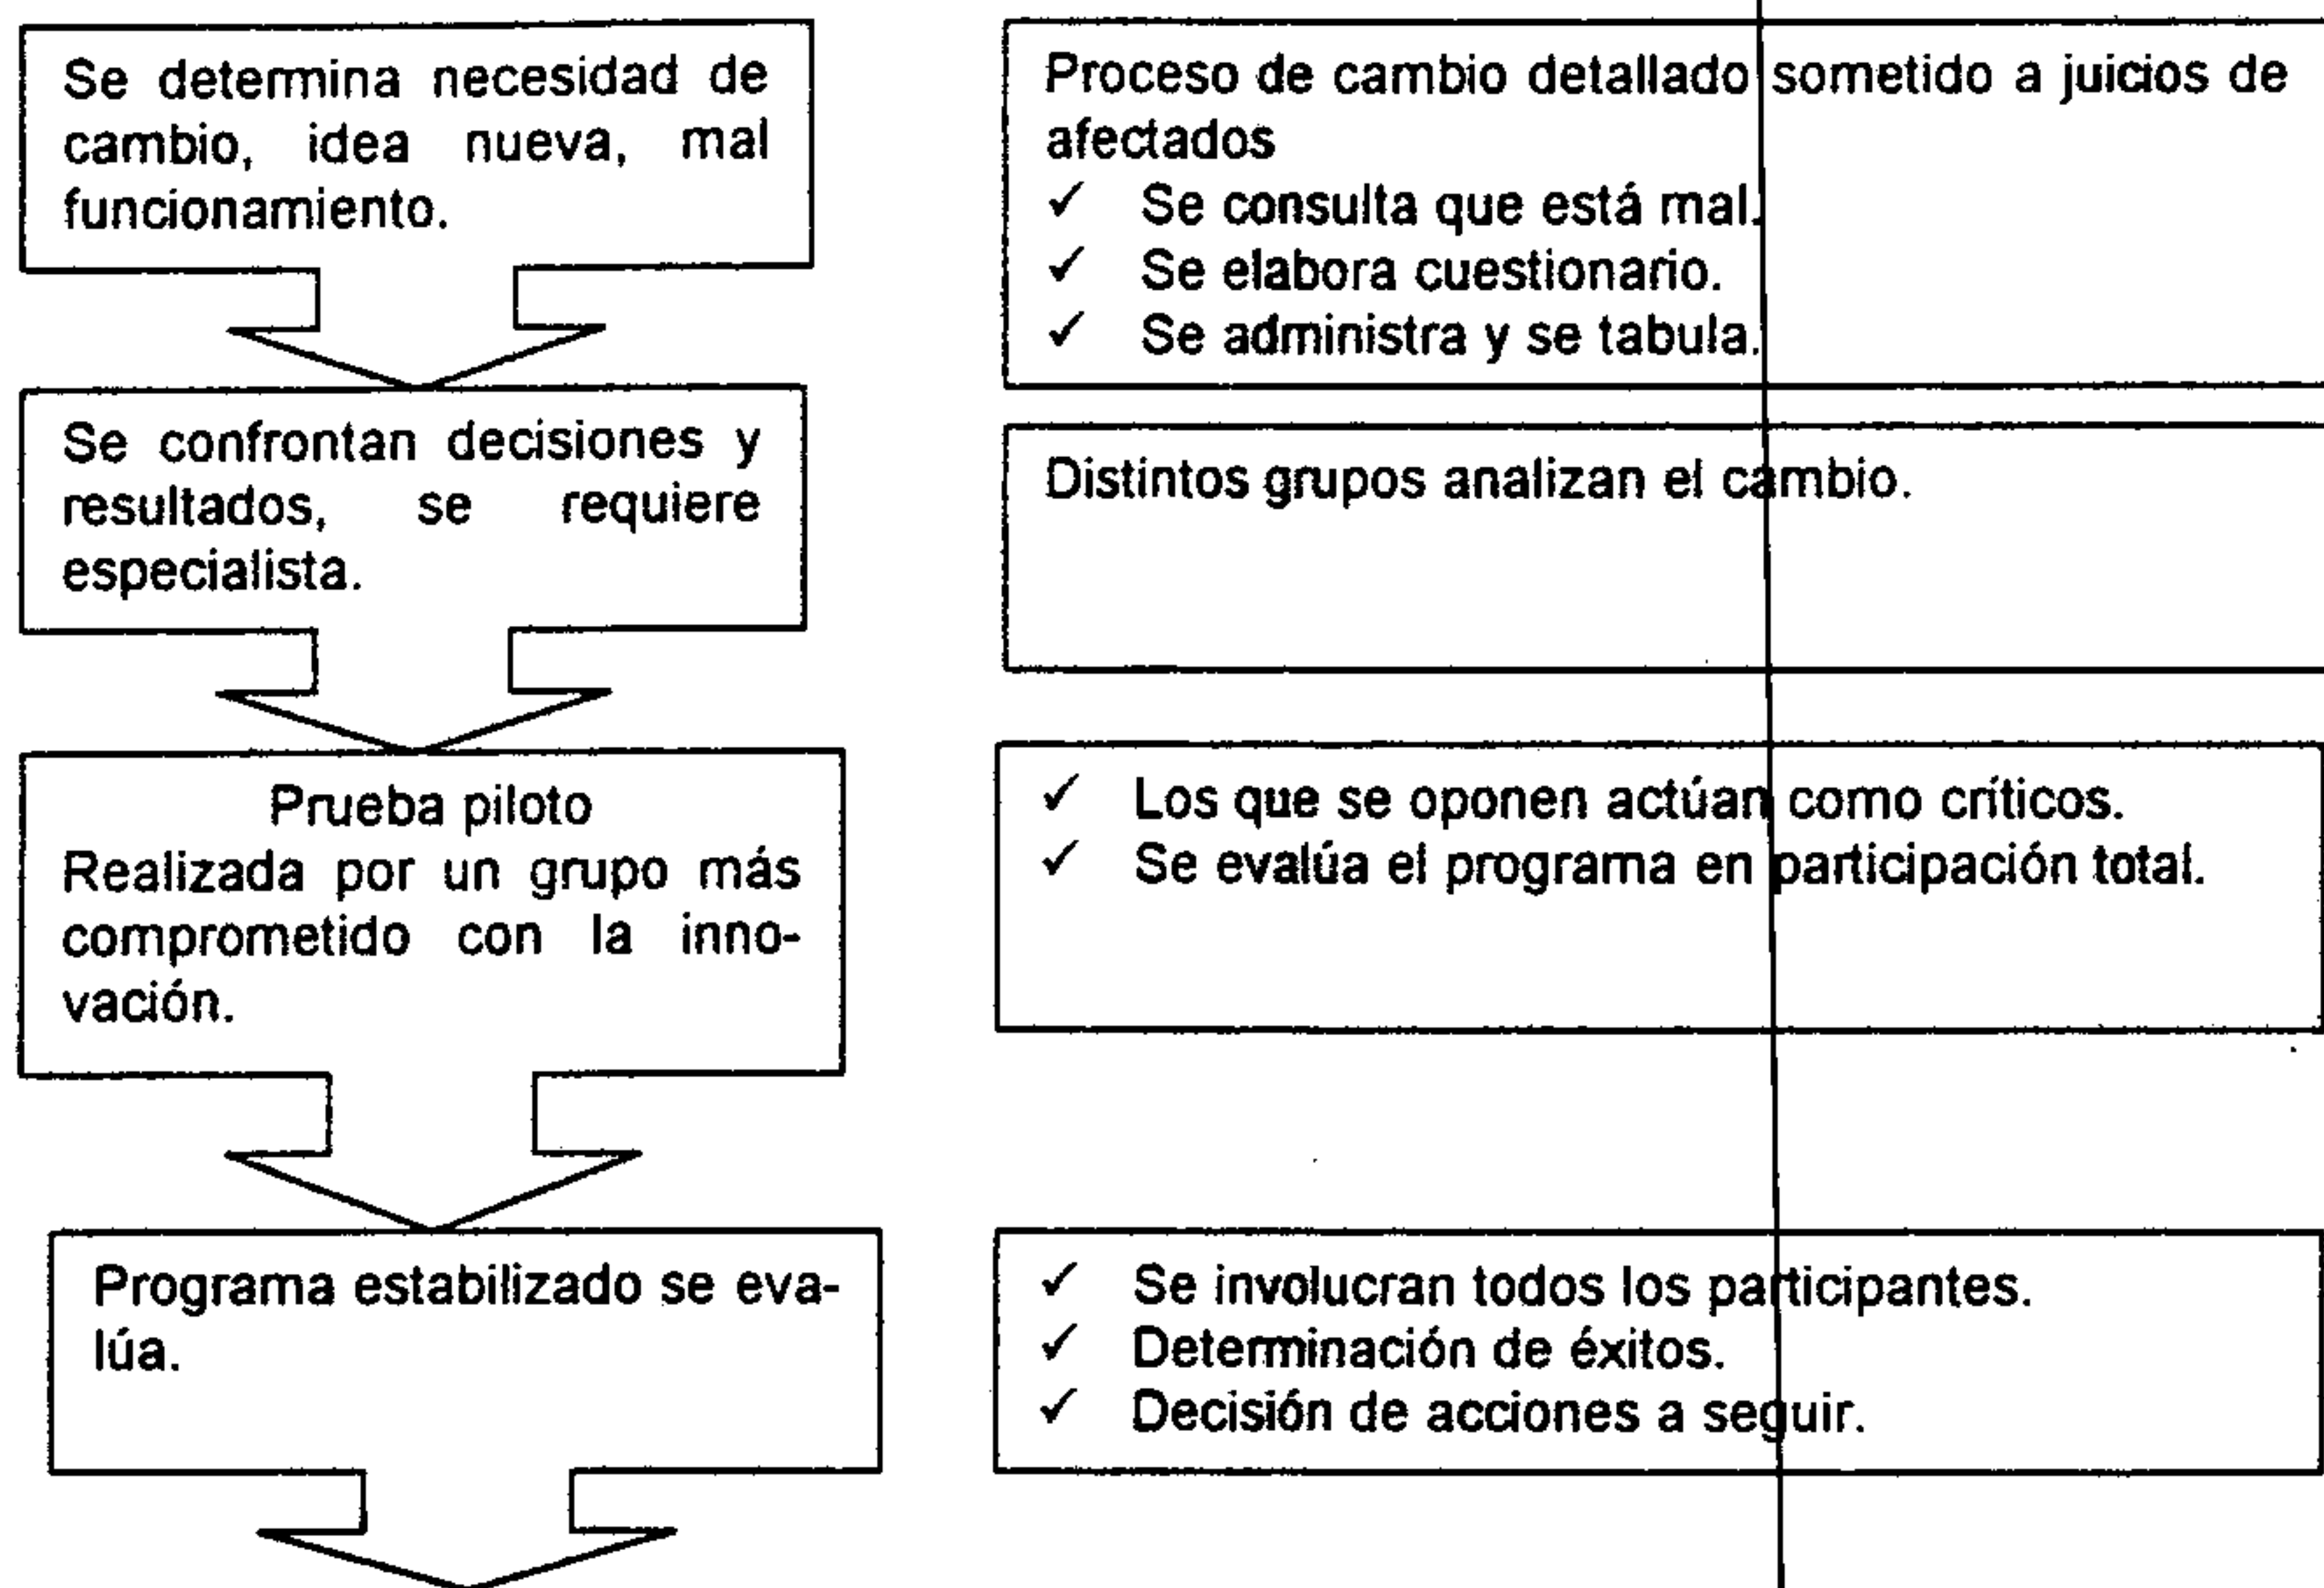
Se determina necesidad de cambio, idea nueva, mal funcionamiento.

Proceso de cambio detallado sometido a juicios de afectados
✓ Se consulta que está mal.
✓ Se elabora cuestionario.
✓ Se administra y se tabula.

Se confrontan decisiones y resultados, se requiere especialista.

Distintos grupos analizan el cambio.

Prueba piloto
Realizada por un grupo más comprometido con la innovación.

✓ Los que se oponen actúan como críticos.
✓ Se evalúa el programa en participación total.

Programa estabilizado se evalúa.

✓ Se involucran todos los participantes.
✓ Determinación de éxitos.
✓ Decisión de acciones a seguir.